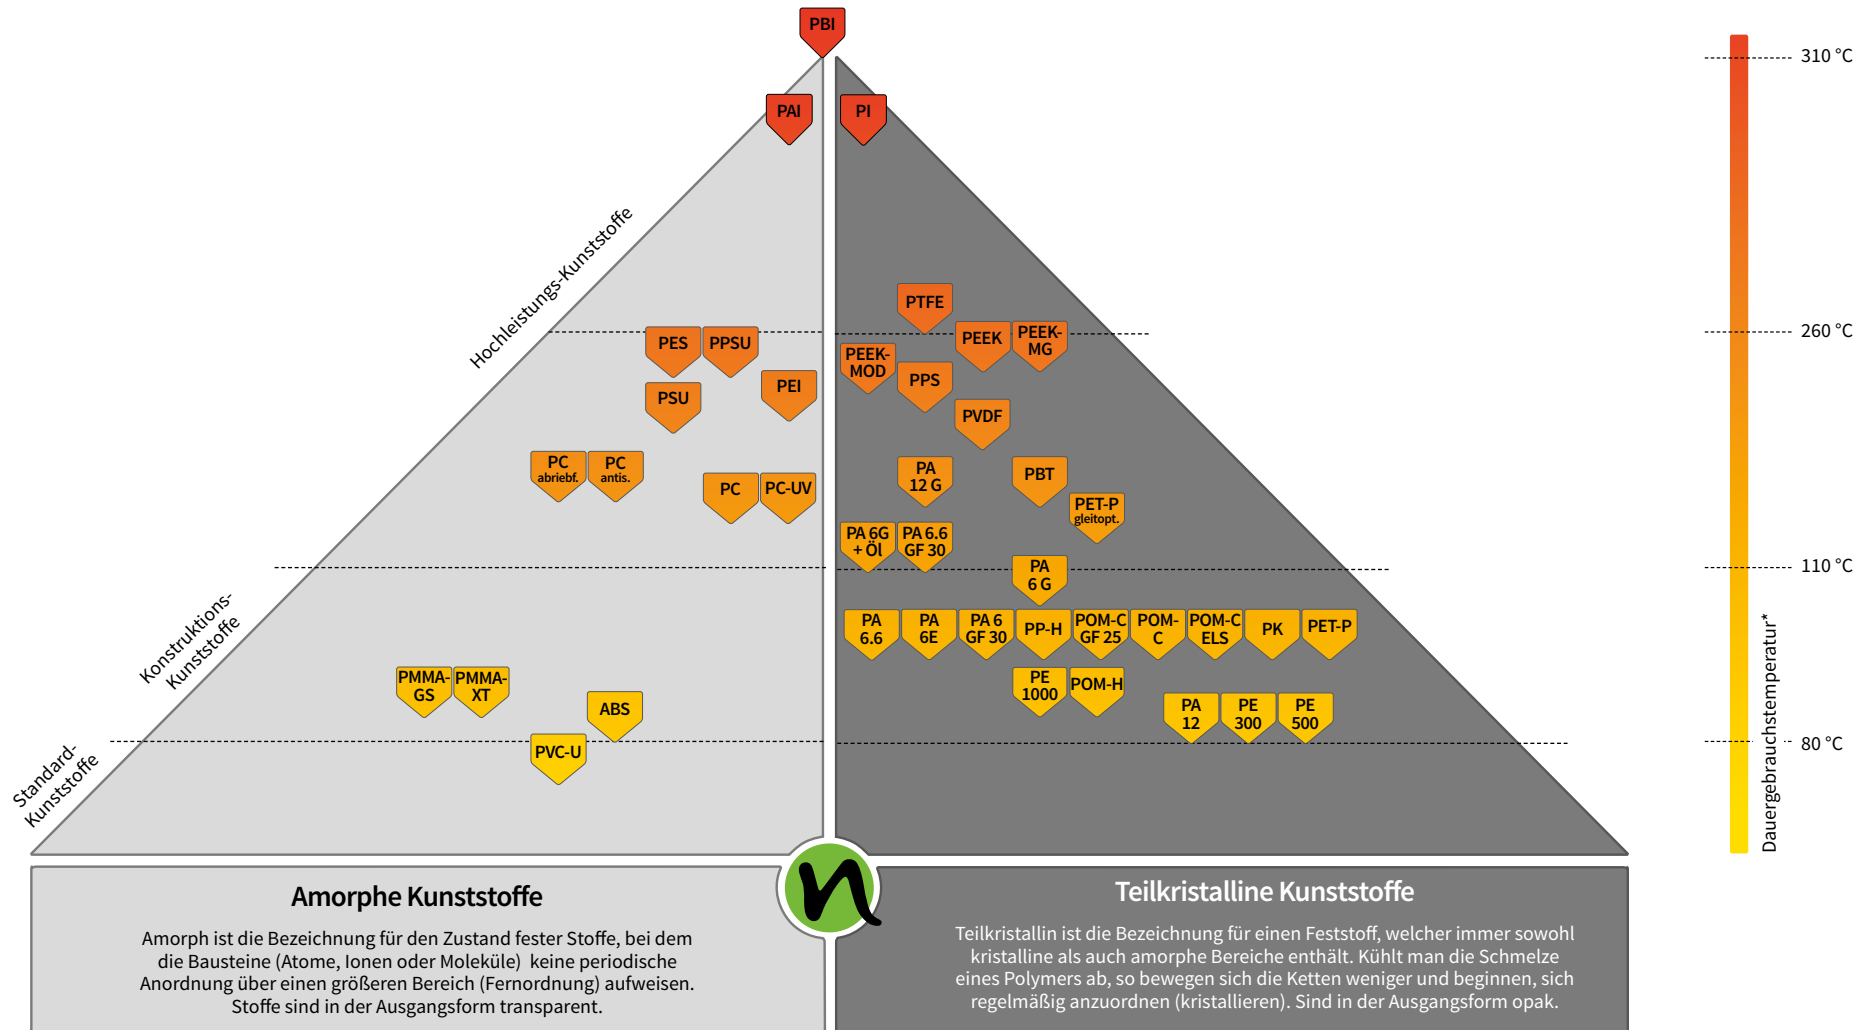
PBI

PAI

PI

Hochleistungs-Kunststoffe

Konstruktions-Kunststoffe

Standard-Kunststoffe

PES

PPSU

PSU

PEI

PC abriebf.

PC antis.

PC

PC-UV

PMMA-GS

PMMA-XT

ABS

PVC-U

PTFE

PEEK

PEEK-MG

PEEK-MOD

PPS

PVDF

PA 12 G

PBT

PET-P gleitopt.

PA 6G + Öl

PA 6.6 GF 30

PA 6 G

PA 6.6

PA 6E

PA 6 GF 30

PP-H

POM-C GF 25

POM-C

POM-C ELS

PK

PET-P

PE 1000

POM-H

PA 12

PE 300

PE 500

310 °C

260 °C

110 °C

80 °C

Dauergebrauchstemperatur*

Amorphe Kunststoffe

Amorph ist die Bezeichnung für den Zustand fester Stoffe, bei dem die Bausteine (Atome, Ionen oder Moleküle) keine periodische Anordnung über einen größeren Bereich (Fernordnung) aufweisen. Stoffe sind in der Ausgangsform transparent.

Teilkristalline Kunststoffe

Teilkristallin ist die Bezeichnung für einen Feststoff, welcher immer sowohl kristalline als auch amorphe Bereiche enthält. Kühlt man die Schmelze eines Polymers ab, so bewegen sich die Ketten weniger und beginnen, sich regelmäßig anzuordnen (kristallieren). Sind in der Ausgangsform opak.